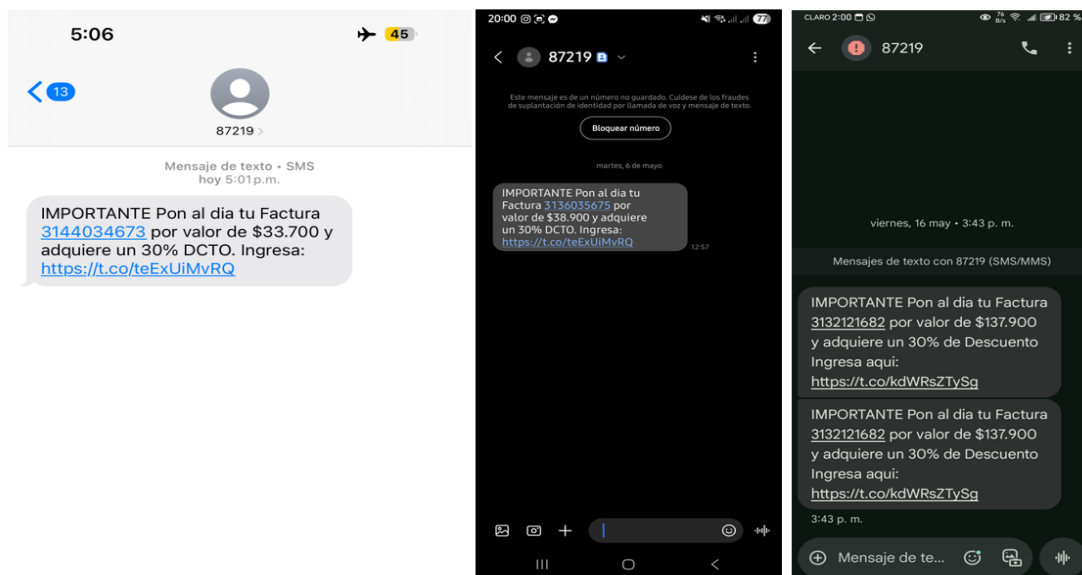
5:06

45

13

87219

Mensaje de texto • SMS
hoy 5:01 p.m.

IMPORTANTE Pon al dia tu Factura 3144034673 por valor de $33.700 y adquiere un 30% DCTO. Ingresa: https://t.co/teExUiMvRQ

20:00

77

87219

Este mensaje es de un número no guardado. Cuídese de los fraudes de suplantación de identidad por llamada de voz y mensaje de texto.

Bloquear número

martes, 6 de mayo

IMPORTANTE Pon al dia tu Factura 3136035675 por valor de $38.900 y adquiere un 30% DCTO. Ingresa: https://t.co/teExUiMvRQ

12:57

CLARO 2:00

82 %

87219

viernes, 16 may • 3:43 p. m.

Mensajes de texto con 87219 (SMS/MMS)

IMPORTANTE Pon al dia tu Factura 3132121682 por valor de $137.900 y adquiere un 30% de Descuento Ingresa aqui: https://t.co/kdWRsZTySg

IMPORTANTE Pon al dia tu Factura 3132121682 por valor de $137.900 y adquiere un 30% de Descuento Ingresa aqui: https://t.co/kdWRsZTySg

3:43 p. m.

Mensaje de te...